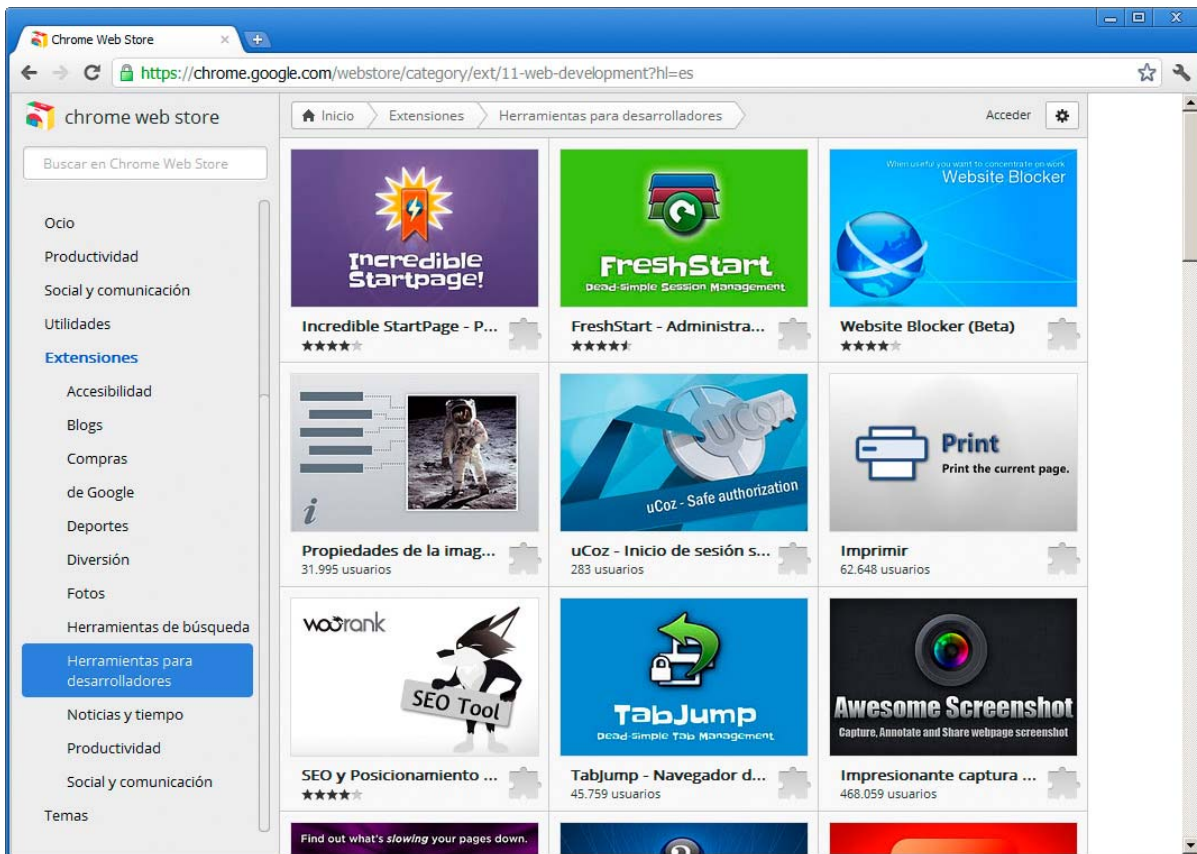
Chrome Web Store

https://chrome.google.com/webstore/category/ext/11-web-development?hl=es

chrome web store

Buscar en Chrome Web Store

Ocio
Productividad
Social y comunicación
Utilidades
Extensiones
Accesibilidad
Blogs
Compras
de Google
Deportes
Diversión
Fotos
Herramientas de búsqueda
Herramientas para desarrolladores
Noticias y tiempo
Productividad
Social y comunicación
Temas

Inicio
Extensiones
Herramientas para desarrolladores
Acceder

Incredible Startpage!
Incredible StartPage - P...

FreshStart
Dead-Simple Session Management
FreshStart - Administra...

When useful you want to concentrate on work
Website Blocker
Website Blocker (Beta)

Propiedades de la imag...
31.995 usuarios

uCoz
uCoz - Safe authorization
uCoz - Inicio de sesión s...
283 usuarios

Print
Print the current page.
Imprimir
62.648 usuarios

woorank
SEO Tool
SEO y Posicionamiento ...

TabJump
Dead-Simple Tab Management
TabJump - Navegador d...
45.759 usuarios

Awesome Screenshot
Capture, Annotate and Share webpage screenshot
Impresionante captura ...
468.059 usuarios

Find out what's slowing your pages down.